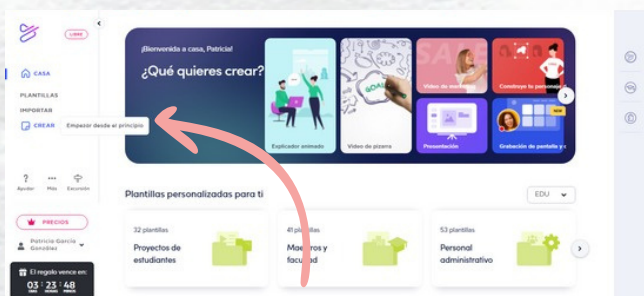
LIBRE

CASA

PLANTILLAS

IMPORTAR

CREAR

Empezar desde el principio

Ayudar

Más

Escritorio

PRECIOS

Patricia García González

El regalo vence en:

03 : 23 : 48

¡Bienvenida a casa, Patricia!

¿Qué quieres crear?

Explicador animado

Video de pizarra

Video de marketing

Construye tu personaje

Presentación

Grabación de pantalla y c

NEW

Plantillas personalizadas para ti

EDU

32 plantillas

Proyectos de estudiantes

41 plantillas

Maestros y facultad

53 plantillas

Personal administrativo